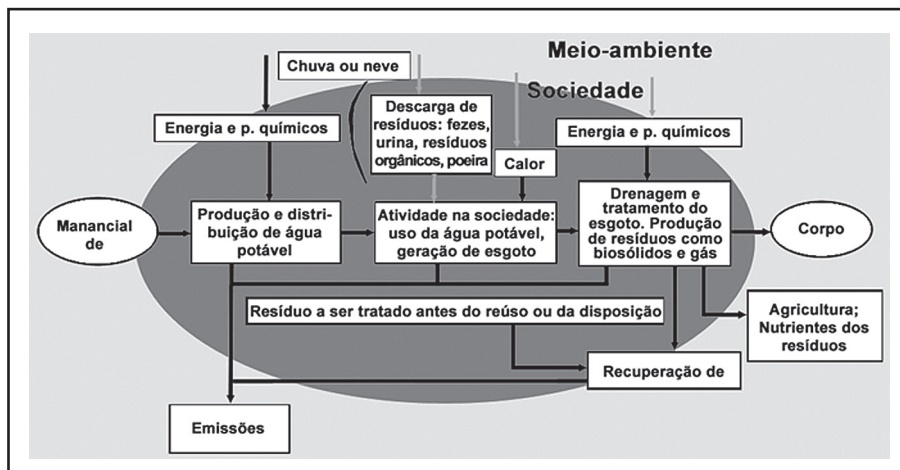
Meio-ambiente

Sociedade

Chuva ou neve

Energia e p. químicos

Descarga de resíduos: fezes, urina, resíduos orgânicos, poeira

Calor

Energia e p. químicos

Manancial de

Produção e distribuição de água potável

Atividade na sociedade: uso da água potável, geração de esgoto

Drenagem e tratamento do esgoto. Produção de resíduos como biosólidos e gás

Corpo

Resíduo a ser tratado antes do reúso ou da disposição

Agricultura; Nutrientes dos resíduos

Recuperação de

Emissões